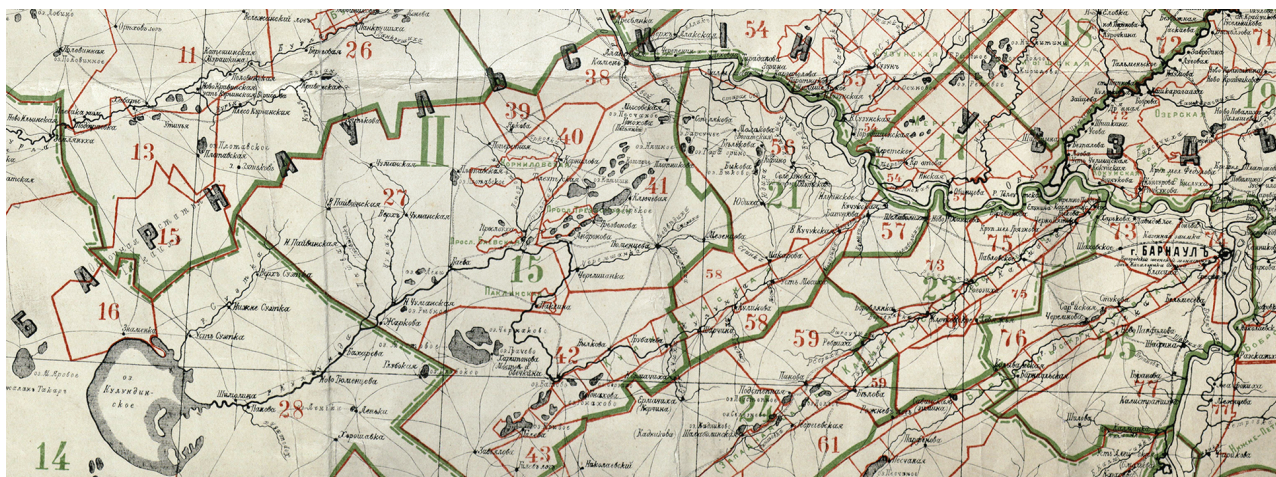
11
26
54
38
39
40
41
13
27
15
15
16
II
42
43
28
14
56
57
58
59
61
73
75
76
77
18
19
55
Б А Р Н А У Л Ь С К І Й
Б У З Д Ь
Г. БАРНАУЛЪ
Кулундинское
оз. Кулундинское
Ключевая
Чернилова
Павловская
Хорошки
Хабарка
Баево
Ребриха
Шелаболиха
Зимари
Калистратиха
Бахарова
Жаркова
Чистоюньская
Маслова
Завьялово
Мамонтова
Шипунова
Ребриха
Бобровская
Павловская
Косиха
Панкрушиха
Кулунда
Черемновская
Пановская
Озерская
Кочки